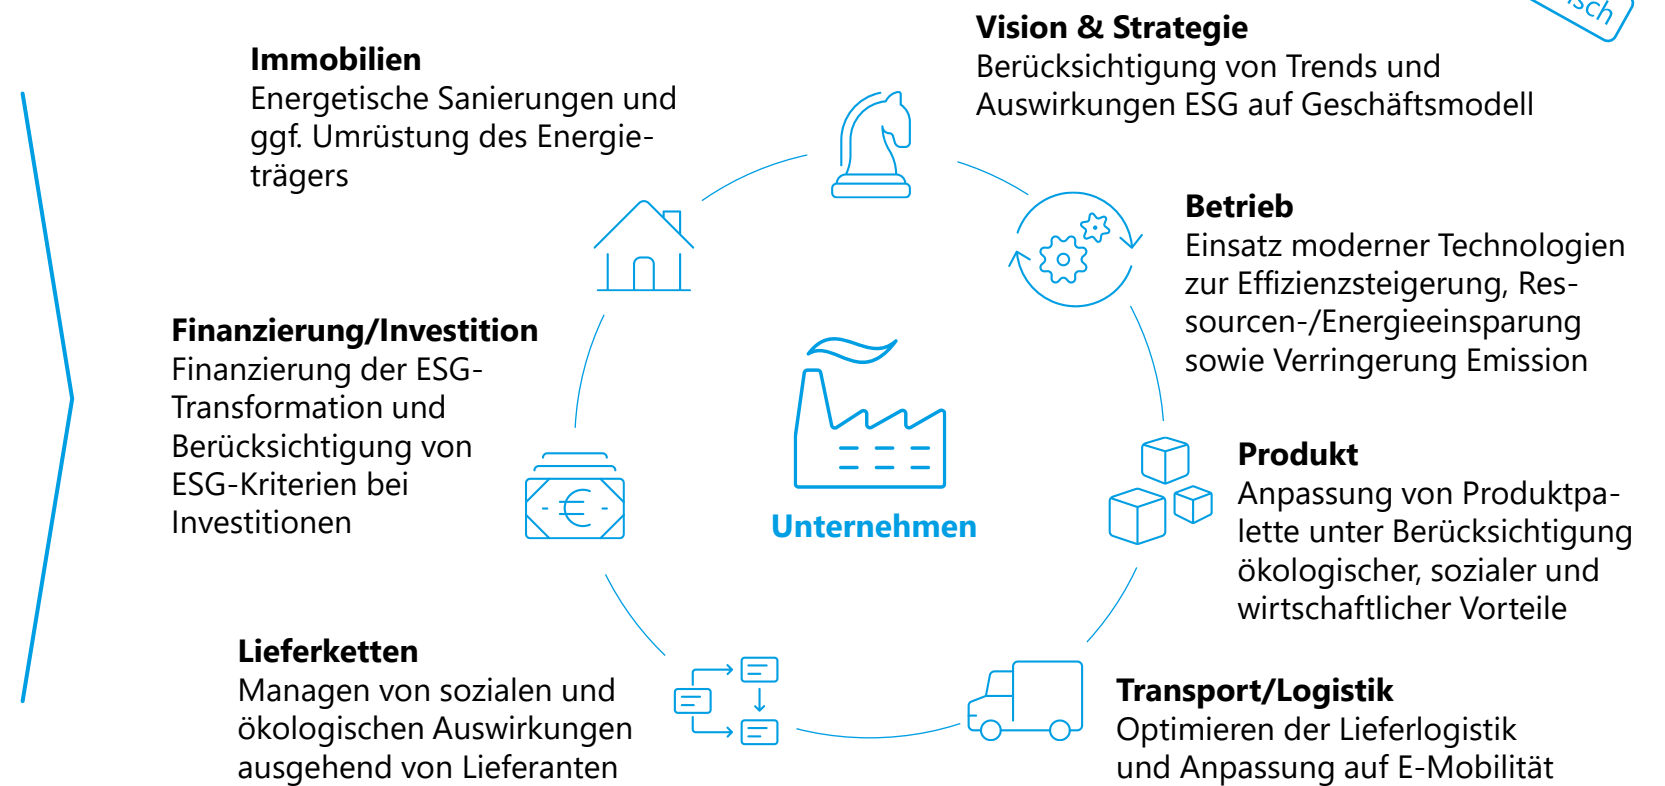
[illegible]sch

Immobilien
Energetische Sanierungen und ggf. Umrüstung des Energieträgers

Vision & Strategie
Berücksichtigung von Trends und Auswirkungen ESG auf Geschäftsmodell

Betrieb
Einsatz moderner Technologien zur Effizienzsteigerung, Ressourcen-/Energieeinsparung sowie Verringerung Emission

Finanzierung/Investition
Finanzierung der ESG-Transformation und Berücksichtigung von ESG-Kriterien bei Investitionen

Unternehmen

Produkt
Anpassung von Produktpalette unter Berücksichtigung ökologischer, sozialer und wirtschaftlicher Vorteile

Lieferketten
Managen von sozialen und ökologischen Auswirkungen ausgehend von Lieferanten

Transport/Logistik
Optimieren der Lieferlogistik und Anpassung auf E-Mobilität